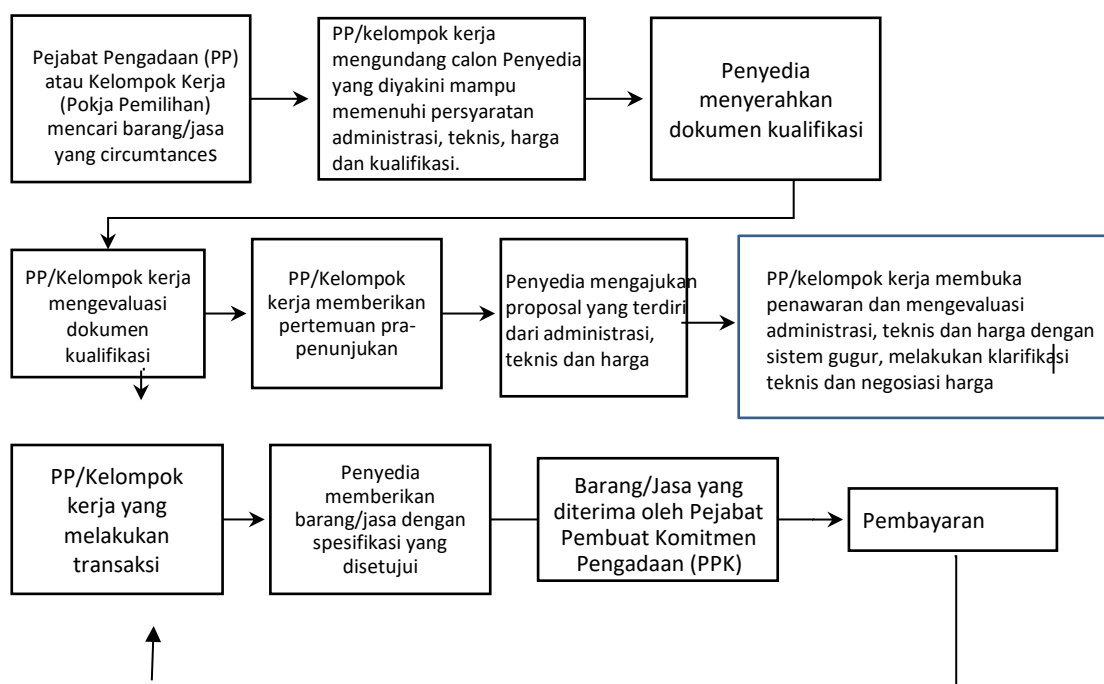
Pejabat Pengadaan (PP) atau Kelompok Kerja (Pokja Pemilihan) mencari barang/jasa yang circumtanceS

PP/kelompok kerja mengundang calon Penyedia yang diyakini mampu memenuhi persyaratan administrasi, teknis, harga dan kualifikasi.

Penyedia menyerahkan dokumen kualifikasi

PP/Kelompok kerja mengevaluasi dokumen kualifikasi

PP/Kelompok kerja memberikan pertemuan pra-penunjukan

Penyedia mengajukan proposal yang terdiri dari administrasi, teknis dan harga

PP/kelompok kerja membuka penawaran dan mengevaluasi administrasi, teknis dan harga dengan sistem gugur, melakukan klarifikasi teknis dan negosiasi harga

PP/Kelompok kerja yang melakukan transaksi

Penyedia memberikan barang/jasa dengan spesifikasi yang disetujui

Barang/Jasa yang diterima oleh Pejabat Pembuat Komitmen Pengadaan (PPK)

Pembayaran